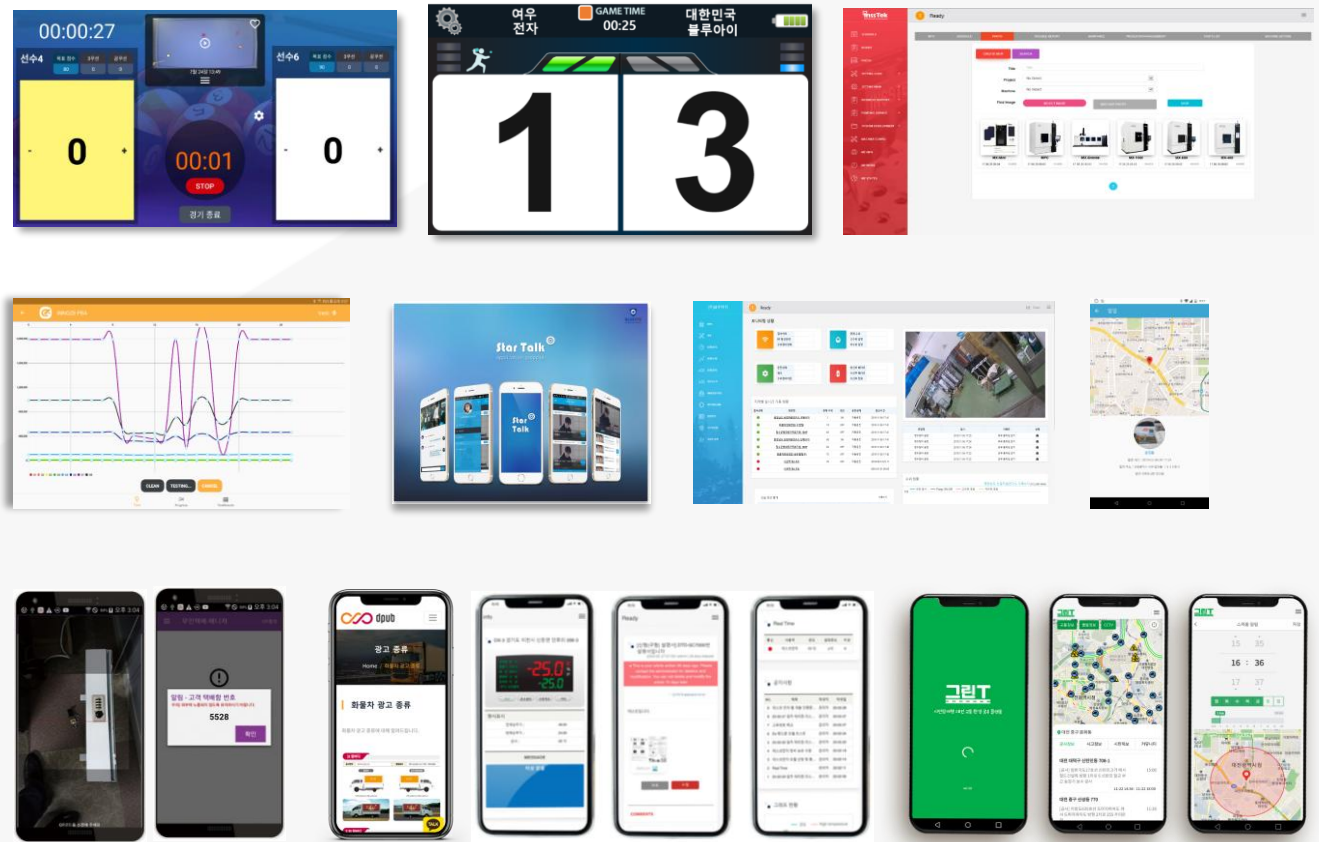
00:00:27

선수4

0

00:01

STOP

경기 종료

선수6

0

여우 전자

GAME TIME 00:25

대한민국 블루아이

1

3

Ready

CLEAN

TESTING...

Star Talk

Star Talk

Ready

알림 - 고객 택배함 번호

5528

확인

dpub

광고 종류

화물차 광고 종류

Ready

Real Time

-25.0

-25.0

그린T

16 : 36